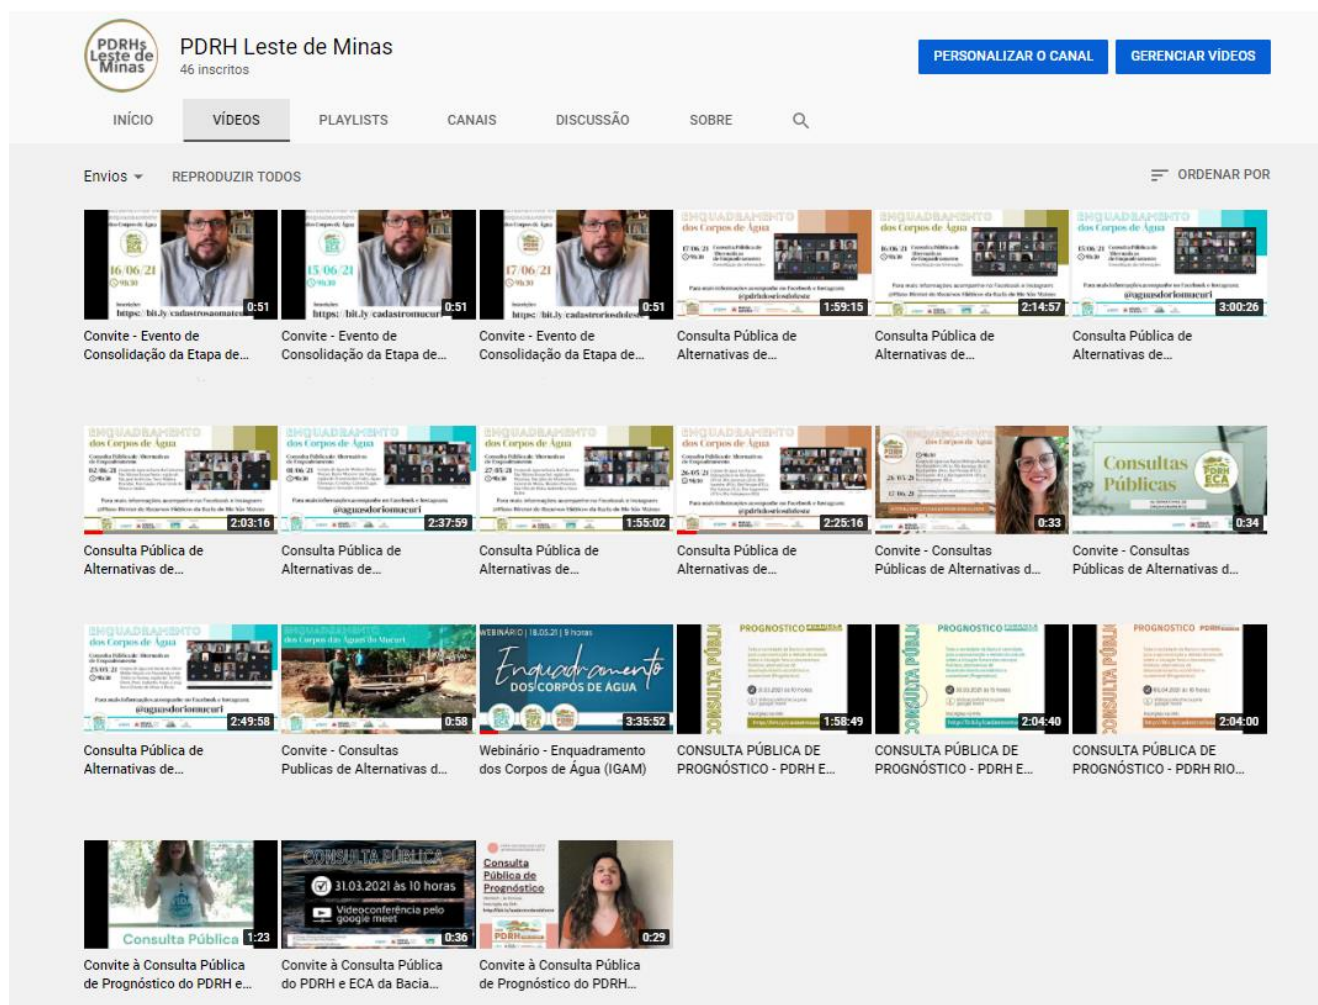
PDRHs Leste de Minas

PDRH Leste de Minas
46 inscritos

PERSONALIZAR O CANAL
GERENCIAR VÍDEOS

INÍCIO
VÍDEOS
PLAYLISTS
CANAIS
DISCUSSÃO
SOBRE

Envios
REPRODUZIR TODOS
ORDENAR POR

16/06/21
https://bit.ly/cadastrosaomateus
0:51
Convite - Evento de Consolidação da Etapa de...

15/06/21
https://bit.ly/cadastromucuri
0:51
Convite - Evento de Consolidação da Etapa de...

17/06/21
https://bit.ly/cadastroriosdoleste
0:51
Convite - Evento de Consolidação da Etapa de...

ENQUADRAMENTO dos Corpos de Água
1:59:15
Consulta Pública de Alternativas de...

ENQUADRAMENTO dos Corpos de Água
2:14:57
Consulta Pública de Alternativas de...

ENQUADRAMENTO dos Corpos de Água
#aguasdoriomucuri
3:00:26
Consulta Pública de Alternativas de...

ENQUADRAMENTO dos Corpos de Água
02/06/21
2:03:16
Consulta Pública de Alternativas de...

ENQUADRAMENTO dos Corpos de Água
#aguasdoriomucuri
2:37:59
Consulta Pública de Alternativas de...

ENQUADRAMENTO dos Corpos de Água
27/05/21
1:55:02
Consulta Pública de Alternativas de...

ENQUADRAMENTO dos Corpos de Água
26/05/21
2:25:16
Consulta Pública de Alternativas de...

dos Corpos de Água
26/05/21
0:33
Convite - Consultas Públicas de Alternativas d...

Consultas Públicas
PDRH ECA
0:34
Convite - Consultas Públicas de Alternativas d...

ENQUADRAMENTO dos Corpos de Água
#aguasdoriomucuri
2:49:58
Consulta Pública de Alternativas de...

ENQUADRAMENTO dos Corpos das Águas do Mucuri
0:58
Convite - Consultas Publicas de Alternativas d...

WEBINÁRIO | 18.05.21 | 9 horas
Enquadramento DOS CORPOS DE ÁGUA
3:35:52
Webinário - Enquadramento dos Corpos de Água (IGAM)

CONSULTA PÚBLICA
PROGNÓSTICO
1:58:49
CONSULTA PÚBLICA DE PROGNÓSTICO - PDRH E...

CONSULTA PÚBLICA
PROGNÓSTICO
2:04:40
CONSULTA PÚBLICA DE PROGNÓSTICO - PDRH E...

CONSULTA PÚBLICA
PROGNÓSTICO
2:04:00
CONSULTA PÚBLICA DE PROGNÓSTICO - PDRH RIO...

Consulta Pública
1:23
Convite à Consulta Pública de Prognóstico do PDRH e...

CONSULTA PÚBLICA
31.03.2021 às 10 horas
Videoconferência pelo google meet
0:36
Convite à Consulta Pública do PDRH e ECA da Bacia...

Consulta Pública de Prognóstico
PDRH
0:29
Convite à Consulta Pública de Prognóstico do PDRH...